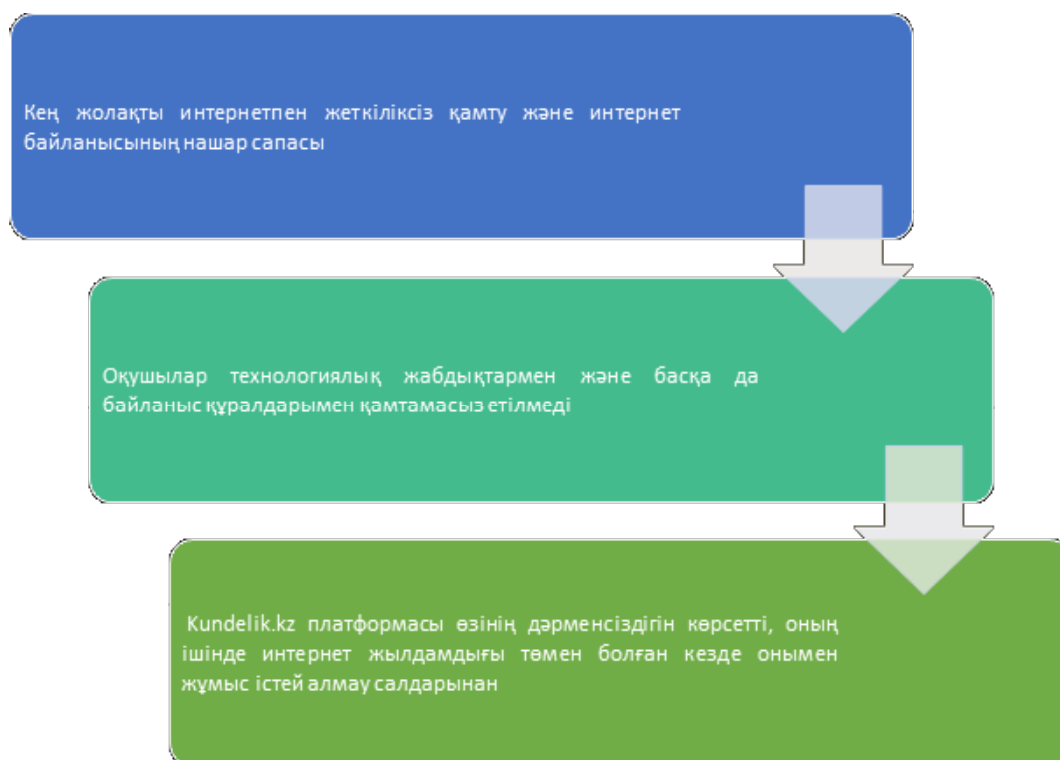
Кең жолақты интернетпен жеткіліксіз қамту және интернет байланысының нашар сапасы

Оқушылар технологиялық жабдықтармен және басқа да байланыс құралдарымен қамтамасыз етілмеді

Kundelik.kz платформасы өзінің дәрменсіздігін көрсетті, оның ішінде интернет жылдамдығы төмен болған кезде онымен жұмыс істей алмау салдарынан